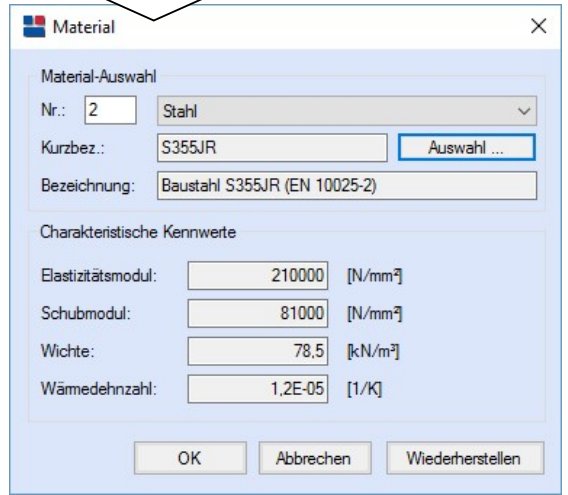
Material

Material-Auswahl

Nr.: 2 Stahl

Kurzbez.: S355JR Auswahl ...

Bezeichnung: Baustahl S355JR (EN 10025-2)

Charakteristische Kennwerte

Elastizitätsmodul: 210000 [N/mm²]

Schubmodul: 81000 [N/mm²]

Wichte: 78,5 [kN/m³]

Wärmedehnzahl: 1,2E-05 [1/K]

OK Abbrechen Wiederherstellen